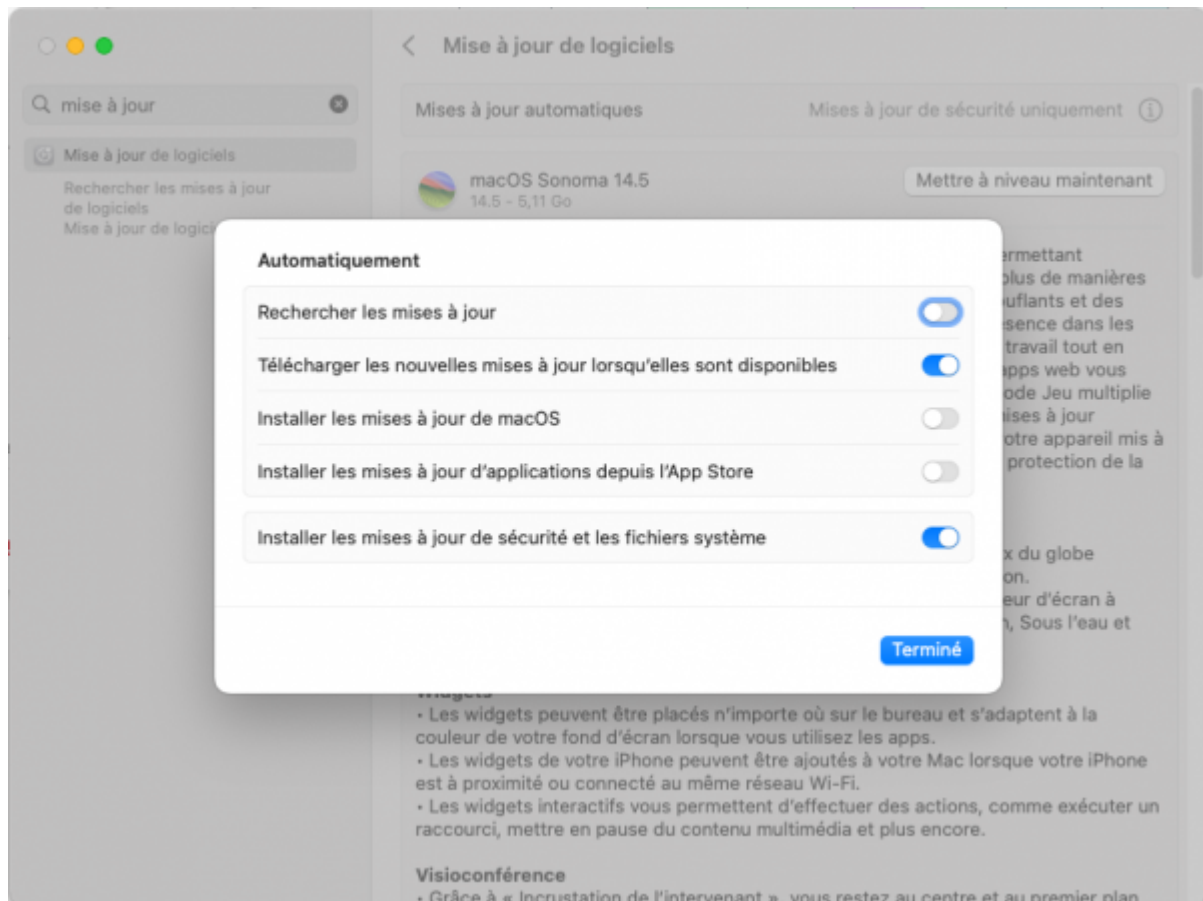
mise à jour

Mise à jour de logiciels

Rechercher les mises à jour de logiciels

Mise à jour de logic

Mise à jour de logiciels

Mises à jour automatiques

Mises à jour de sécurité uniquement

macOS Sonoma 14.5

14.5 – 5,11 Go

Mettre à niveau maintenant

ermettant
plus de manières
uflants et des
sence dans les
travail tout en
apps web vous
ode Jeu multiplie
ises à jour
otre appareil mis à
protection de la

x du globe
on.
eur d'écran à
, Sous l'eau et

Automatiquement

Rechercher les mises à jour

Télécharger les nouvelles mises à jour lorsqu'elles sont disponibles

Installer les mises à jour de macOS

Installer les mises à jour d'applications depuis l'App Store

Installer les mises à jour de sécurité et les fichiers système

Terminé

• Les widgets peuvent être placés n'importe où sur le bureau et s'adaptent à la couleur de votre fond d'écran lorsque vous utilisez les apps.
• Les widgets de votre iPhone peuvent être ajoutés à votre Mac lorsque votre iPhone est à proximité ou connecté au même réseau Wi-Fi.
• Les widgets interactifs vous permettent d'effectuer des actions, comme exécuter un raccourci, mettre en pause du contenu multimédia et plus encore.

Visioconférence

• Grâce à « Incrustation de l'intervenant », vous restez au centre et au premier plan